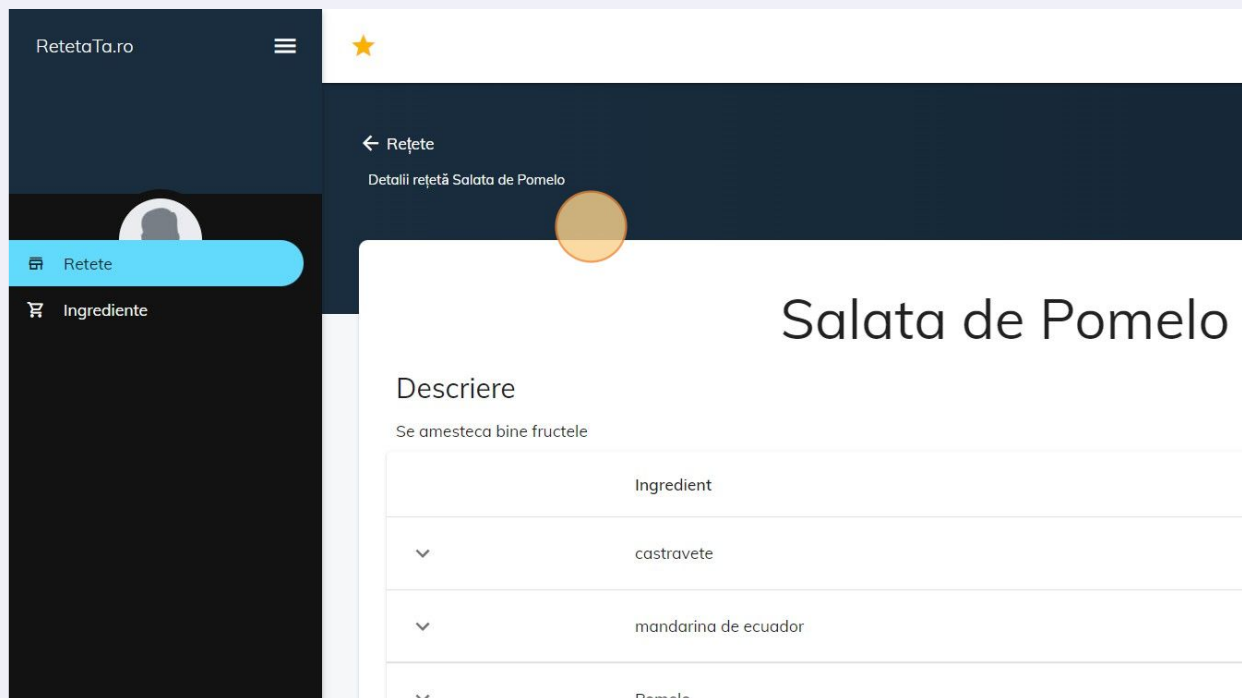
RetetaTa.ro

Retete

Ingrediente

← Rețete

Detalii rețetă Salata de Pomelo

Salata de Pomelo

Descriere

Se amesteca bine fructele

| | Ingredient |
|---|---|
| ⌄ | castravete |
| ⌄ | mandarina de ecuador |
| ⌄ | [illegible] |